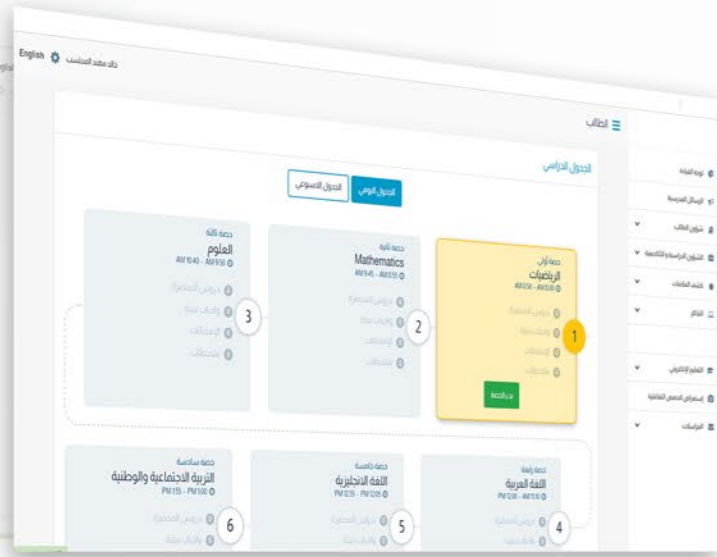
English
خالد محمد المحاسب

الطالب

الجدول الدراسي

الجدول اليومي
الجدول الاسبوعي

حصة أولى
الرياضيات
AM 8:45 - AM 8:00
دروس المحاضرة
واجبات منزلية
الاختبارات
ملاحظات
بدء الحصة
1

حصة ثانية
Mathematics
AM 9:45 - AM 8:55
دروس المحاضرة
واجبات منزلية
الاختبارات
ملاحظات
2

حصة ثالثة
العلوم
AM 10:40 - AM 9:50
دروس المحاضرة
واجبات منزلية
الاختبارات
ملاحظات
3

حصة رابعة
اللغة العربية
PM 12:00 - AM 11:10
دروس المحاضرة
واجبات منزلية
4

حصة خامسة
اللغة الانجليزية
PM 12:55 - PM 12:05
دروس المحاضرة
5

حصة سادسة
التربية الاجتماعية والوطنية
PM 1:55 - PM 1:00
دروس المحاضرة
واجبات منزلية
6

لوحة القيادة
الرسائل المدرسية
شؤون الطالب
الشؤون الدراسية والأكاديمية
كشف العلامات
التقارير
التعليم الإلكتروني
استعراض الحصص التفاعلية
المراسلات